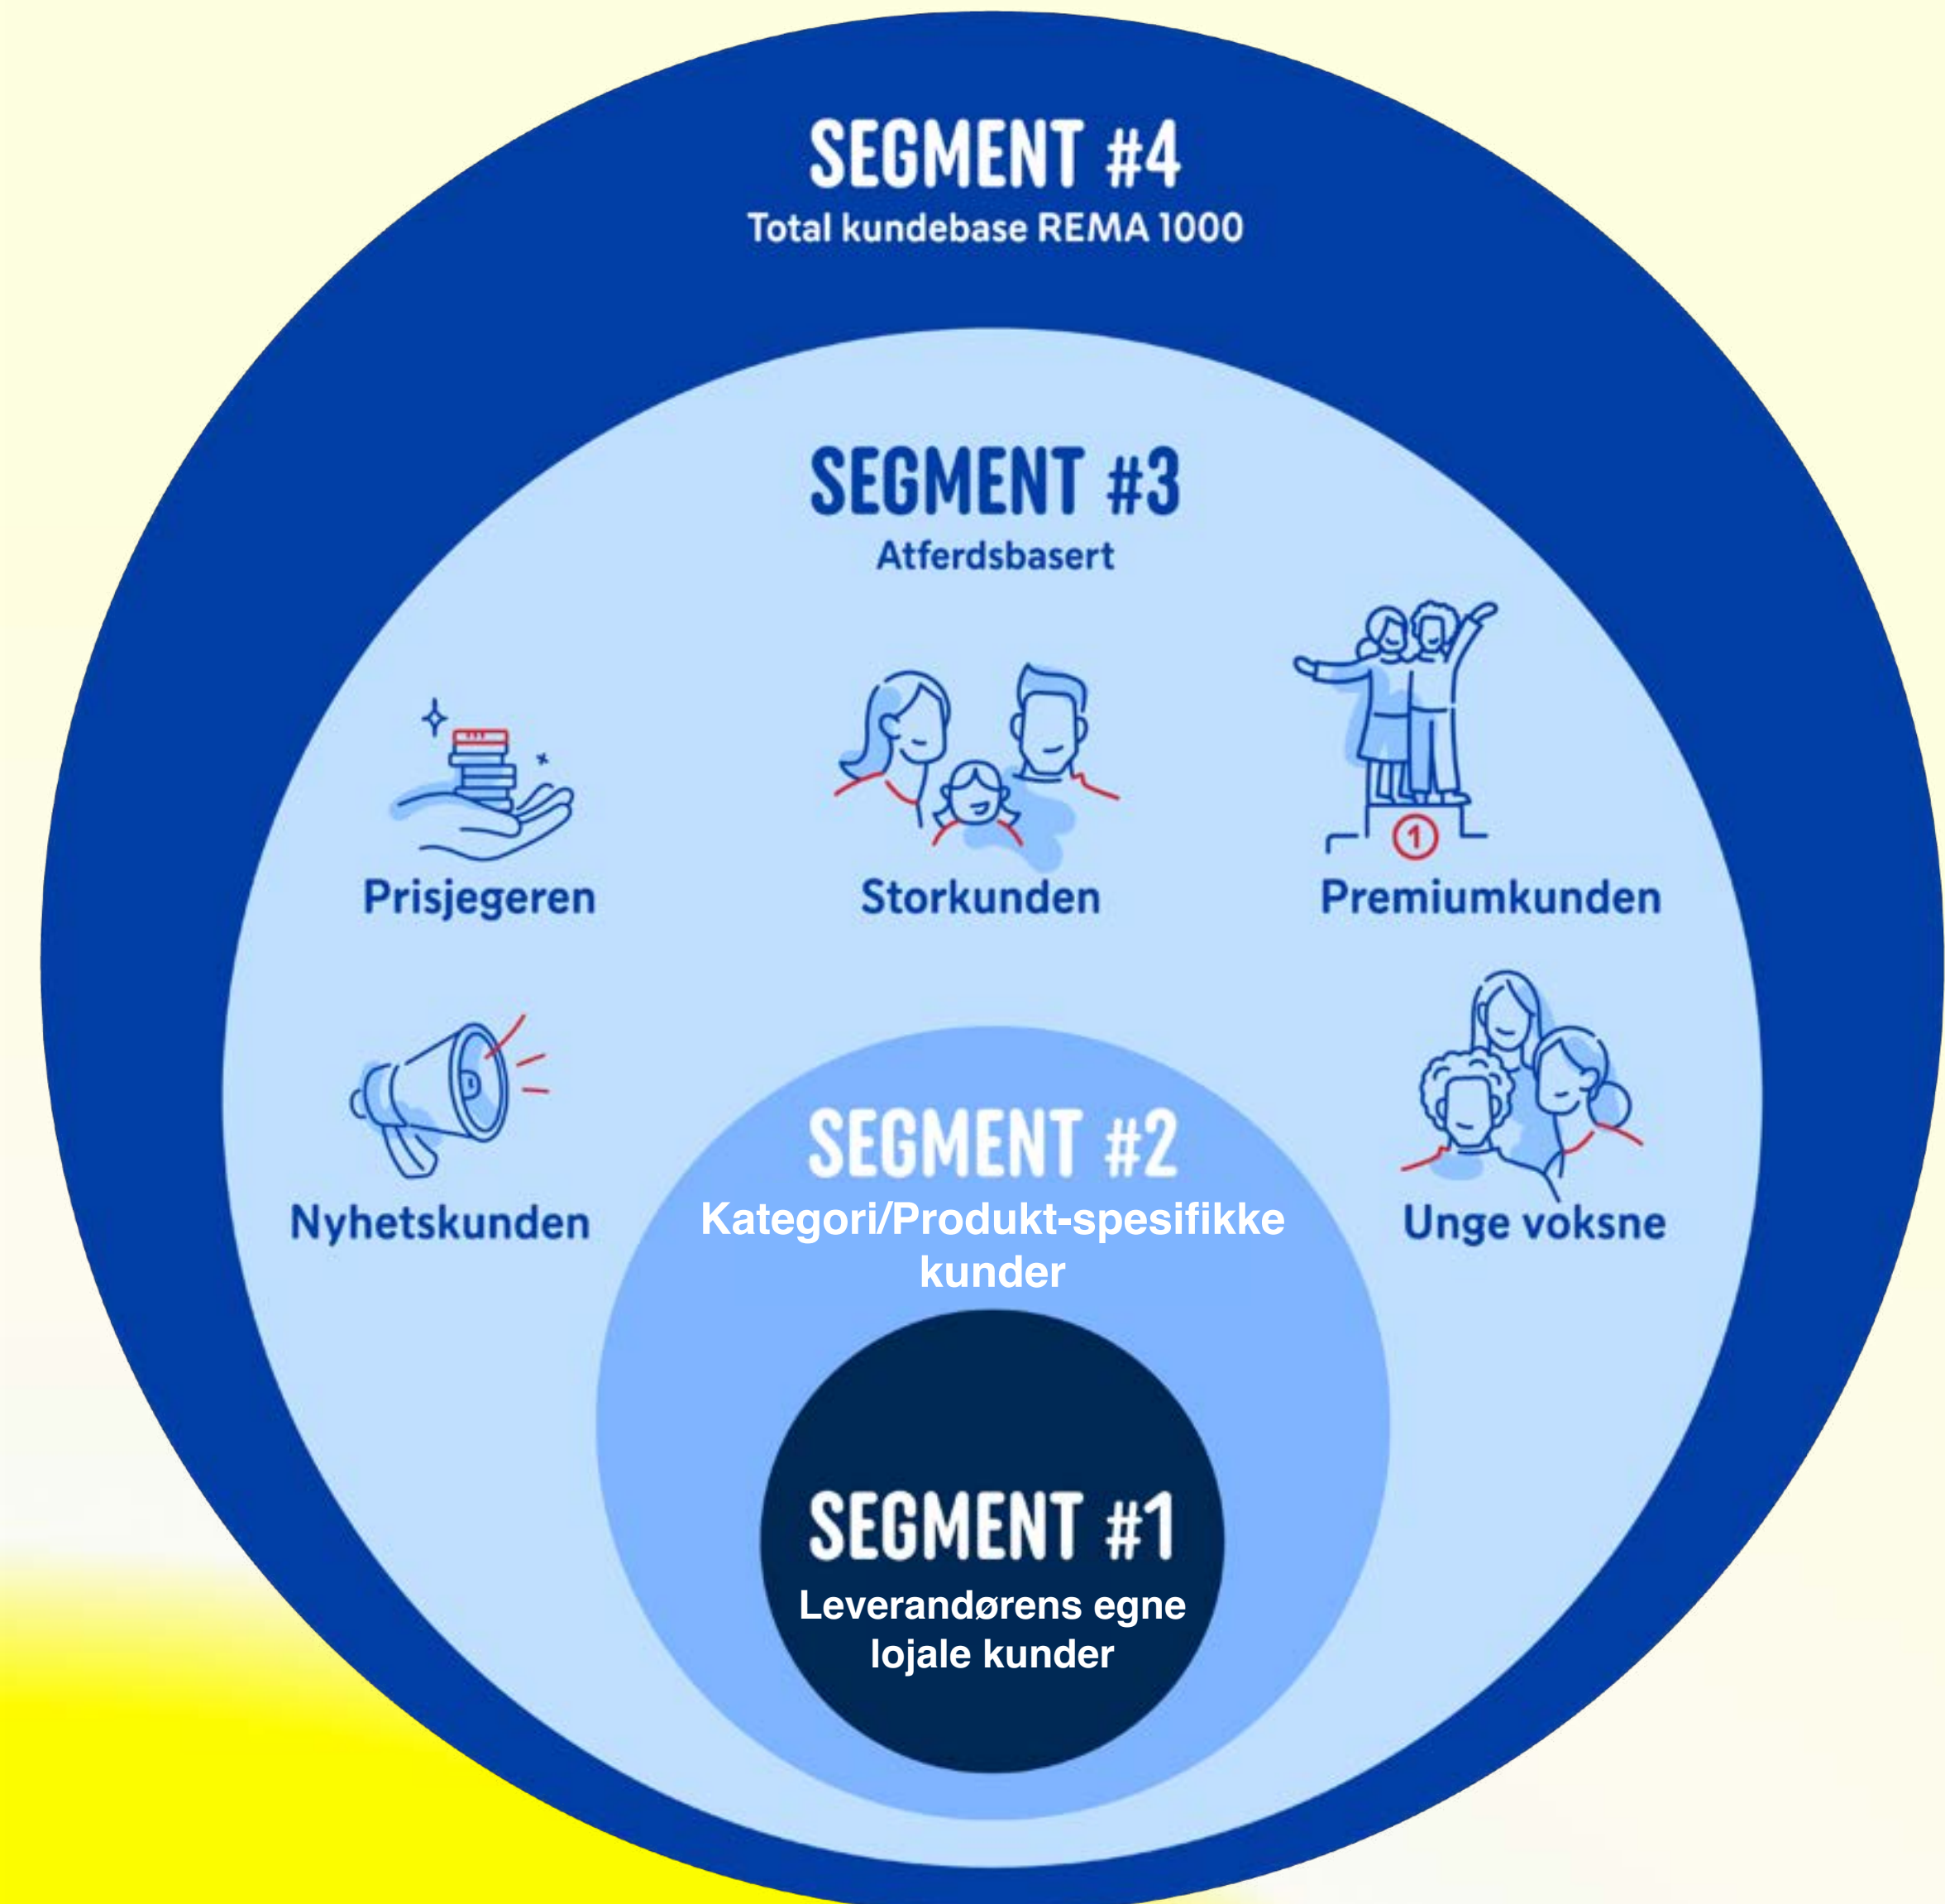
SEGMENT #4
Total kundebase REMA 1000

SEGMENT #3
Atferdsbasert

Prisjegeren

Storkunden

1

Premiumkunden

Nyhetskunden

Unge voksne

SEGMENT #2
Kategori/Produkt-spesifikke kunder

SEGMENT #1
Leverandørens egne lojale kunder